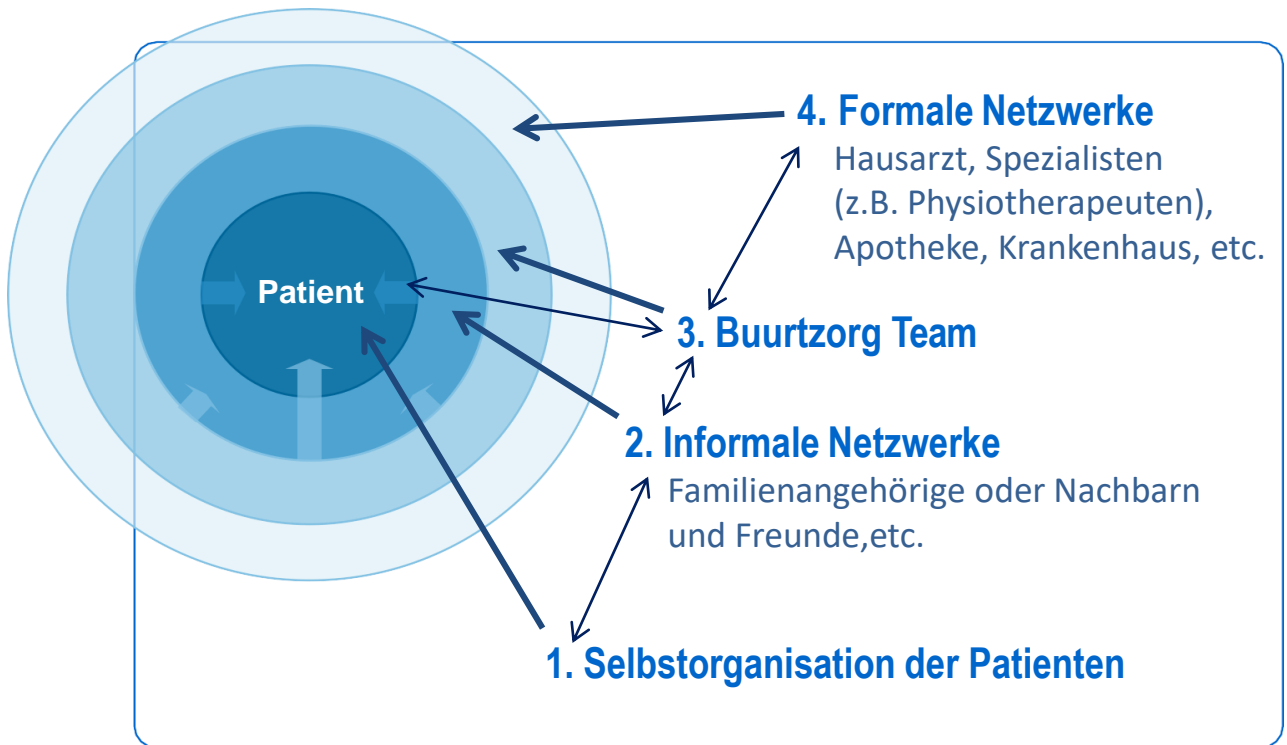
Patient

4. Formale Netzwerke
Hausarzt, Spezialisten (z.B. Physiotherapeuten), Apotheke, Krankenhaus, etc.

3. Buurtzorg Team

2. Informale Netzwerke
Familienangehörige oder Nachbarn und Freunde,etc.

1. Selbstorganisation der Patienten